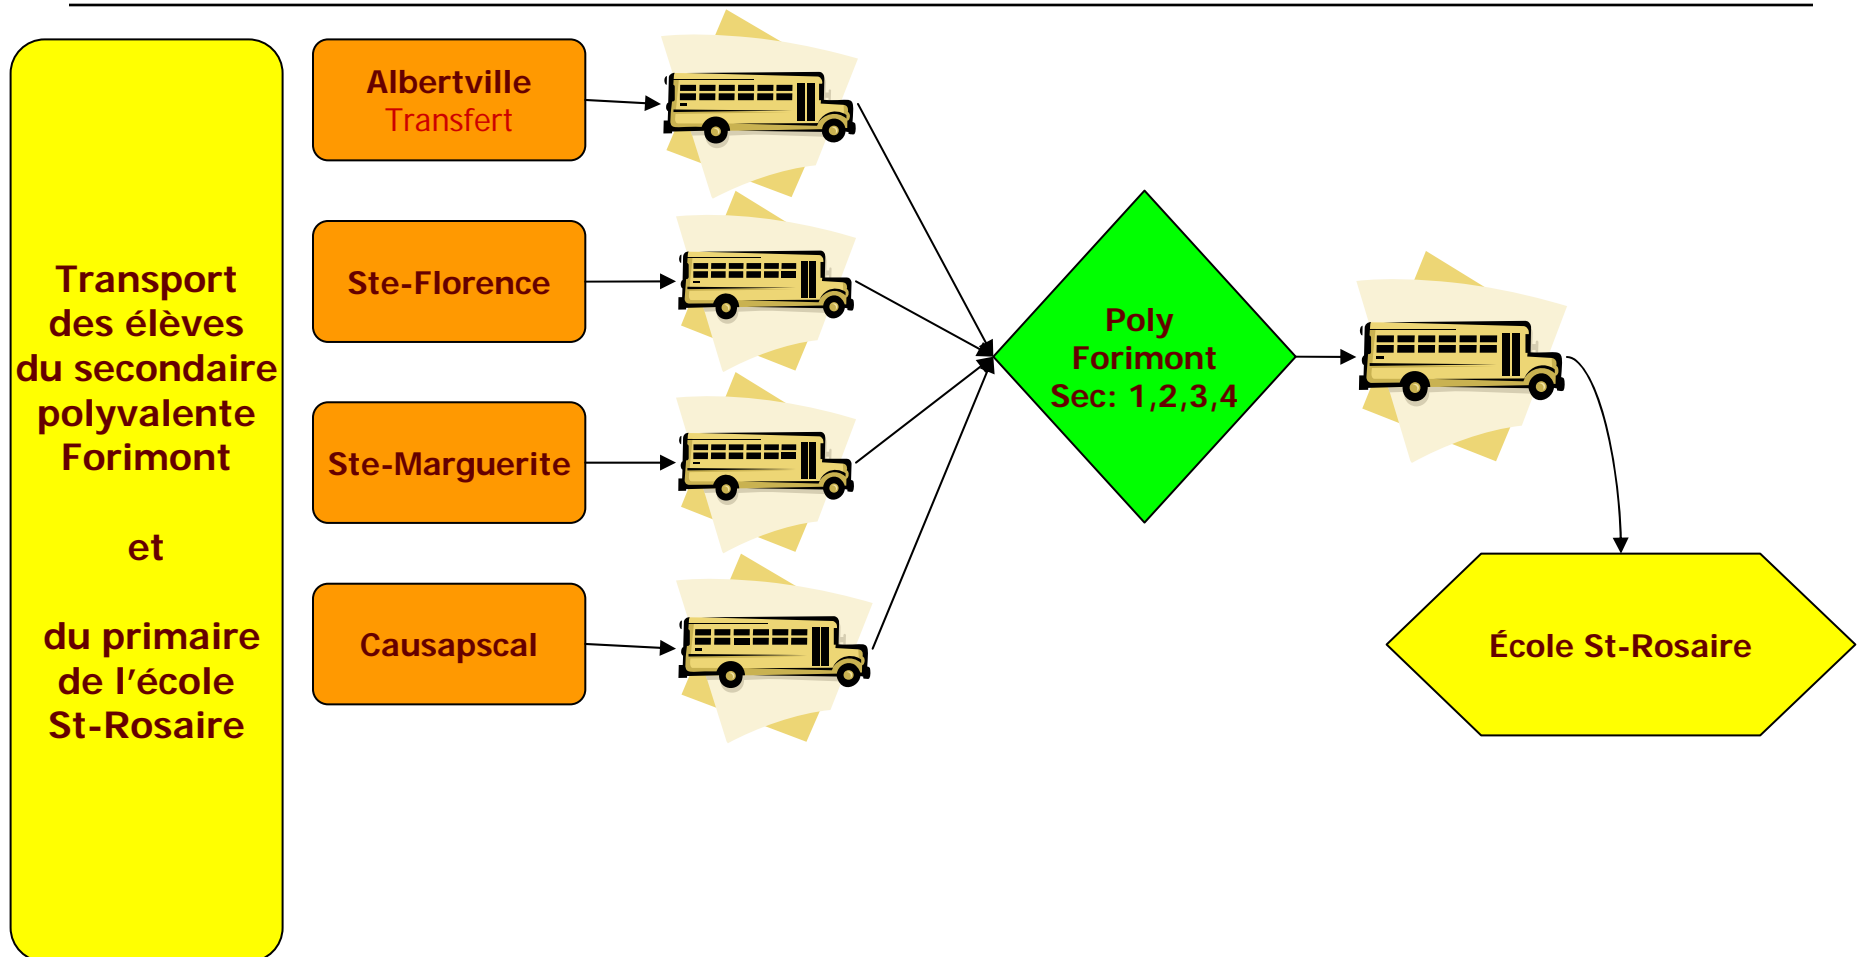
Transport des élèves du secondaire polyvalente Forimont

et

du primaire de l'école St-Rosaire

Albertville
Transfert

Ste-Florence

Ste-Marguerite

Causapscal

Poly Forimont Sec: 1,2,3,4

École St-Rosaire